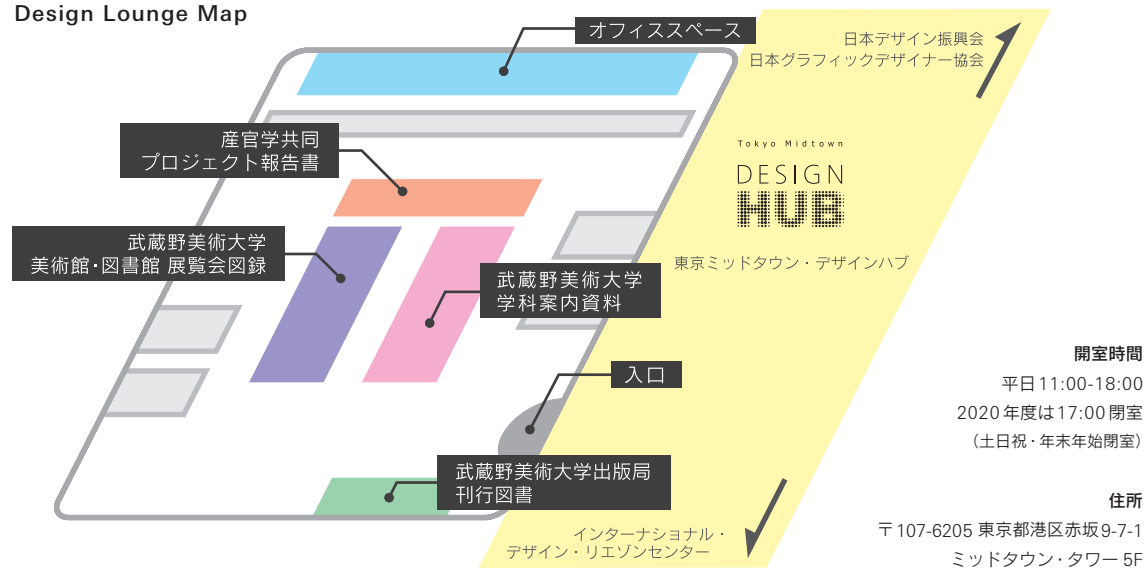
Design Lounge Map

オフィススペース

日本デザイン振興会
日本グラフィックデザイナー協会

産官学共同
プロジェクト報告書

Tokyo Midtown
DESIGN
HUB

武蔵野美術大学
美術館・図書館 展覧会図録

東京ミッドタウン・デザインハブ

武蔵野美術大学
学科案内資料

入口

開室時間
平日 11:00-18:00
2020年度は17:00閉室
（土日祝・年末年始閉室）

武蔵野美術大学出版局
刊行図書

住所
〒107-6205 東京都港区赤坂9-7-1
ミッドタウン・タワー 5F

インターナショナル・
デザイン・リエゾンセンター